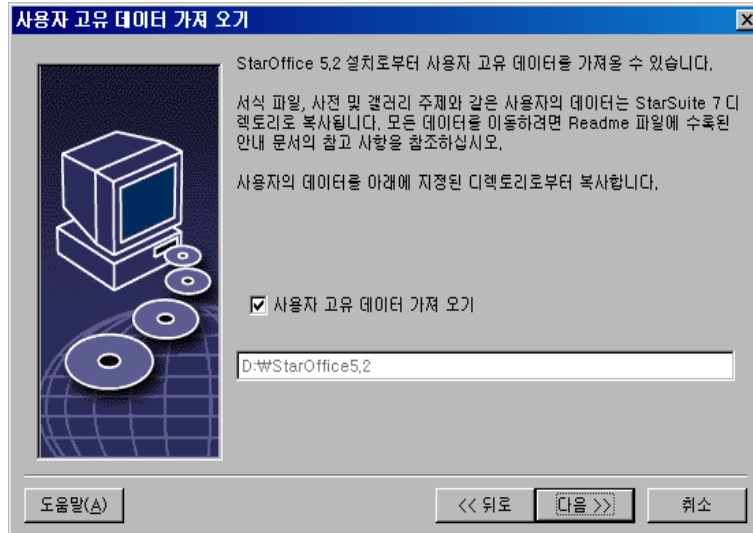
사용자 고유 데이터 가져 오기

StarOffice 5.2 설치로부터 사용자 고유 데이터를 가져올 수 있습니다.

서식 파일, 사전 및 갤러리 주제와 같은 사용자의 데이터는 StarSuite 7 디렉토리로 복사됩니다. 모든 데이터를 이동하려면 Readme 파일에 수록된 안내 문서의 참고 사항을 참조하십시오.

사용자의 데이터를 아래에 지정된 디렉토리로부터 복사합니다.

☑ 사용자 고유 데이터 가져 오기

D:₩StarOffice5.2

도움말(A)

<< 뒤로

다음 >>

취소